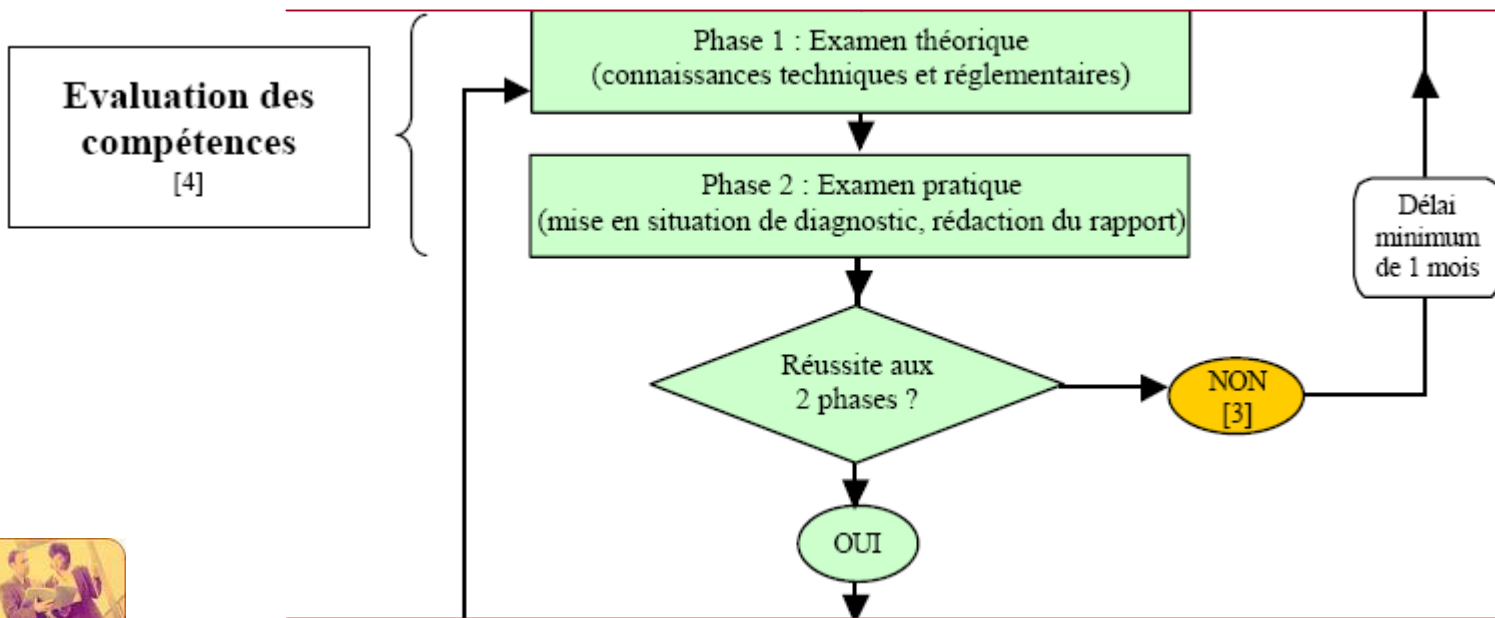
Evaluation des compétences
[4]

Phase 1 : Examen théorique
(connaissances techniques et réglementaires)

Phase 2 : Examen pratique
(mise en situation de diagnostic, rédaction du rapport)

Réussite aux 2 phases ?

NON
[3]

Délai minimum de 1 mois

OUI